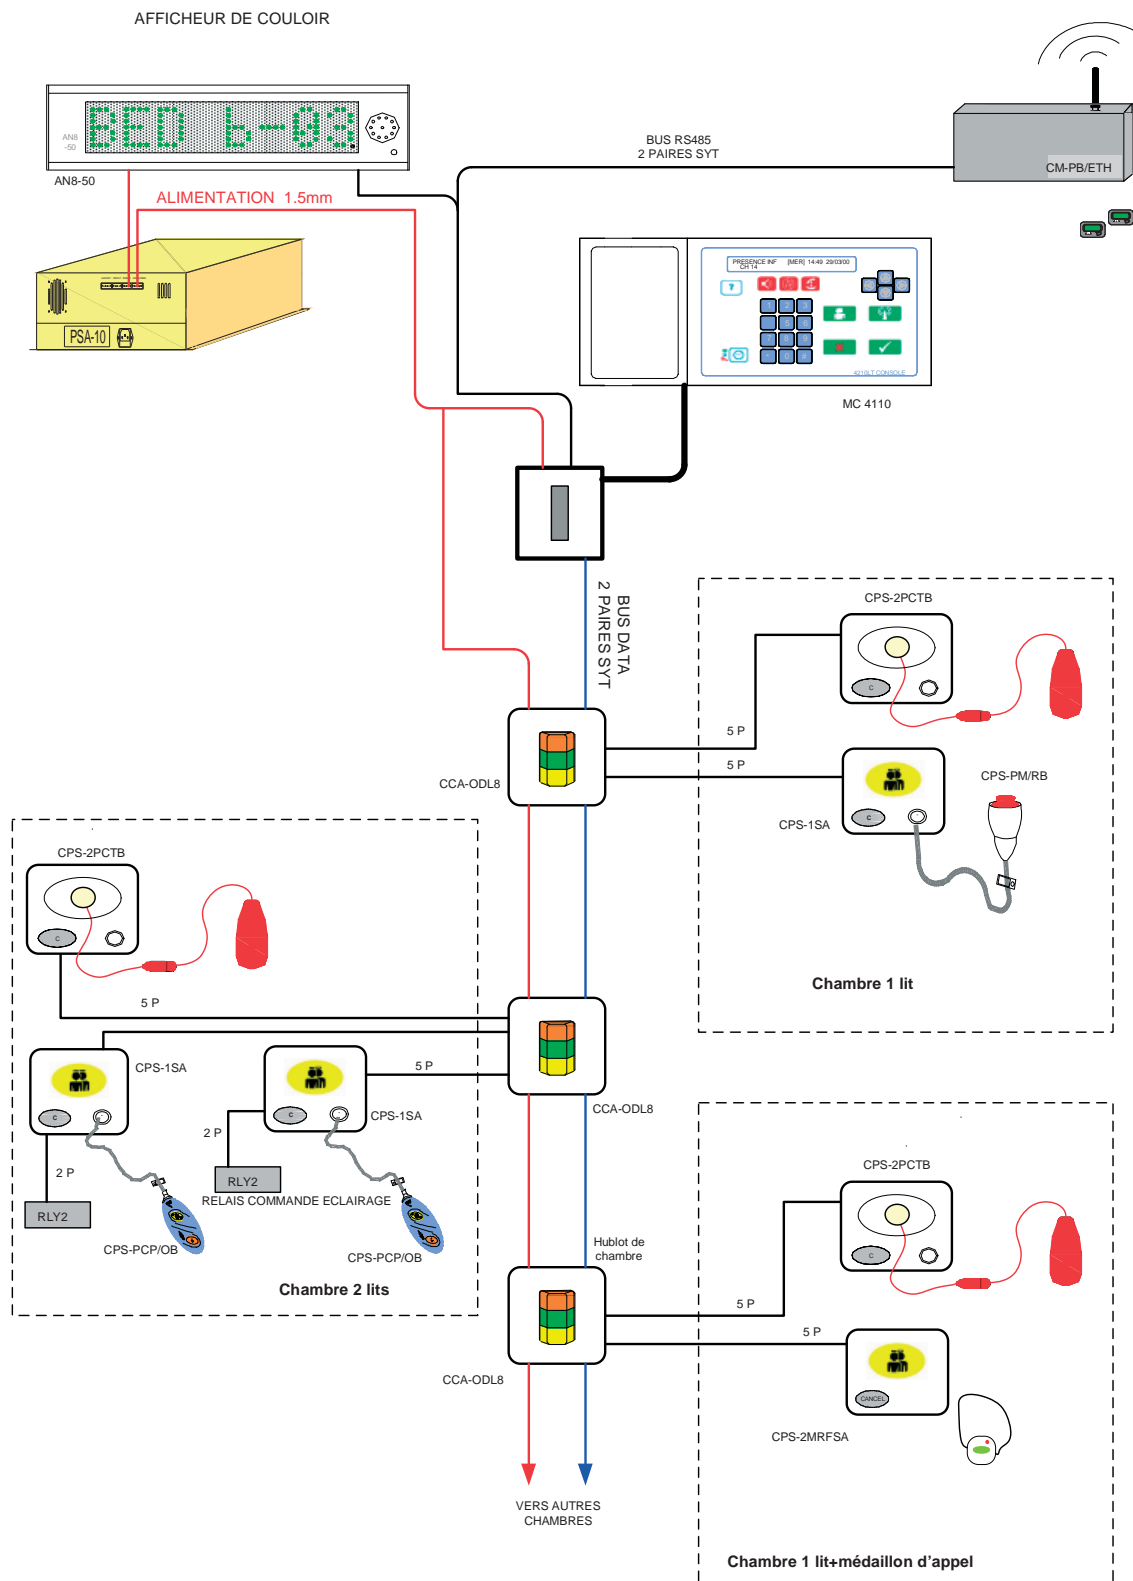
AFFICHEUR DE COULOIR

BED 6-93

AN8-50

ALIMENTATION 1.5mm

PSA-10

BUS RS485
2 PAIRES SYT

CM-PB/ETH

PRESENCE INF [MER] 14:49 29/03/00
CH 14

MC 4110

BUS DATA
2 PAIRES SYT

CPS-2PCTB

5 P

5 P

CCA-ODL8

CPS-PM/RB

CPS-1SA

Chambre 1 lit

CPS-2PCTB

5 P

CPS-1SA

5 P

CPS-1SA

2 P

2 P

RLY2

RELAIS COMMANDE ECLAIRAGE

RLY2

CPS-PCP/OB

CPS-PCP/OB

Chambre 2 lits

CCA-ODL8

Hublot de chambre

CPS-2PCTB

5 P

5 P

CANCEL

CCA-ODL8

CPS-2MRFSA

VERS AUTRES CHAMBRES

Chambre 1 lit+médaillon d'appel